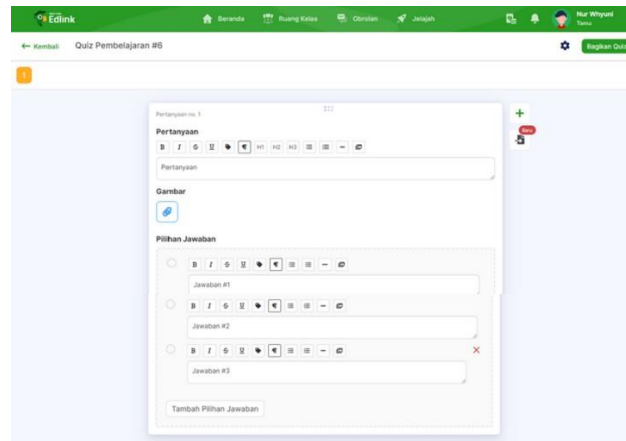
Edlink

Beranda Ruang Kelas Obrolan Jelajah

Nur Whyuni
Tamu

← Kembali Quiz Pembelajaran #6

Bagikan Quiz

1

Pertanyaan no. 1

Pertanyaan

B I S U ¶ H1 H2 H3

Pertanyaan

Baru

Gambar

Pilihan Jawaban

B I S U ¶

Jawaban #1

B I S U ¶

Jawaban #2

B I S U ¶

×

Jawaban #3

Tambah Pilihan Jawaban